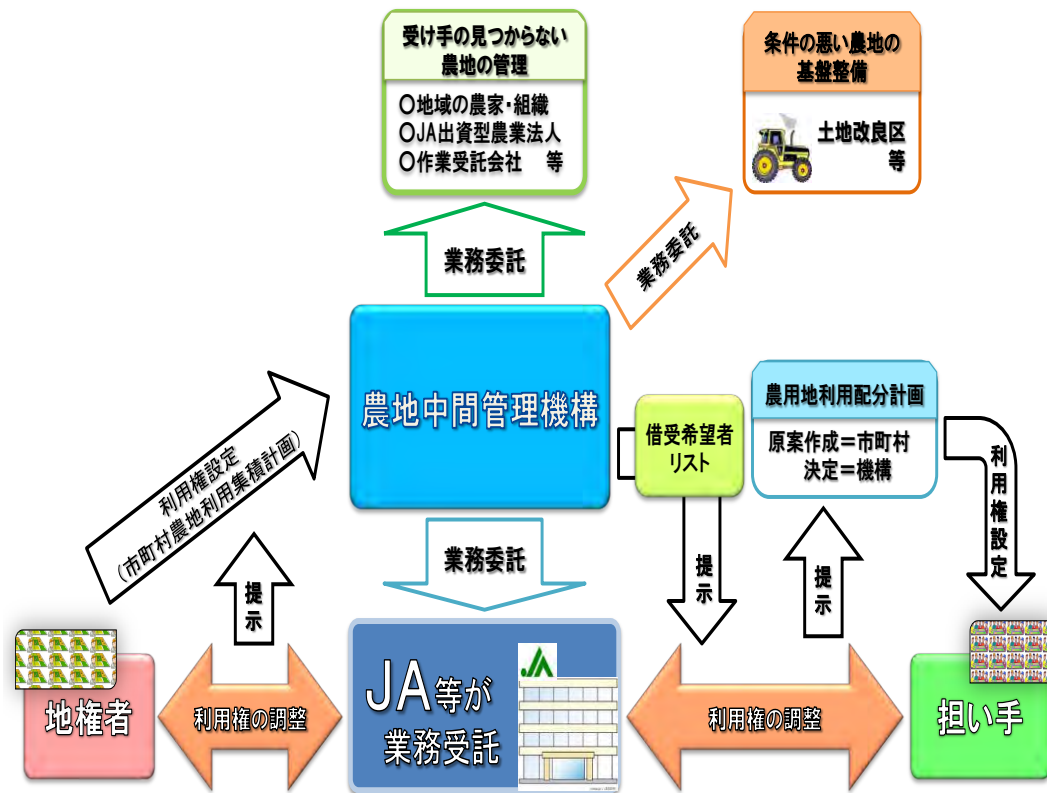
受け手の見つからない農地の管理

○地域の農家・組織
○JA出資型農業法人
○作業受託会社　等

条件の悪い農地の基盤整備

土地改良区
等

業務委託

業務委託

農地中間管理機構

借受希望者リスト

農用地利用配分計画

原案作成＝市町村
決定＝機構

利用権設定
（市町村農地利用集積計画）

利用権設定

業務委託

提示

提示

提示

地権者

利用権の調整

JA等が業務受託

JA

利用権の調整

担い手